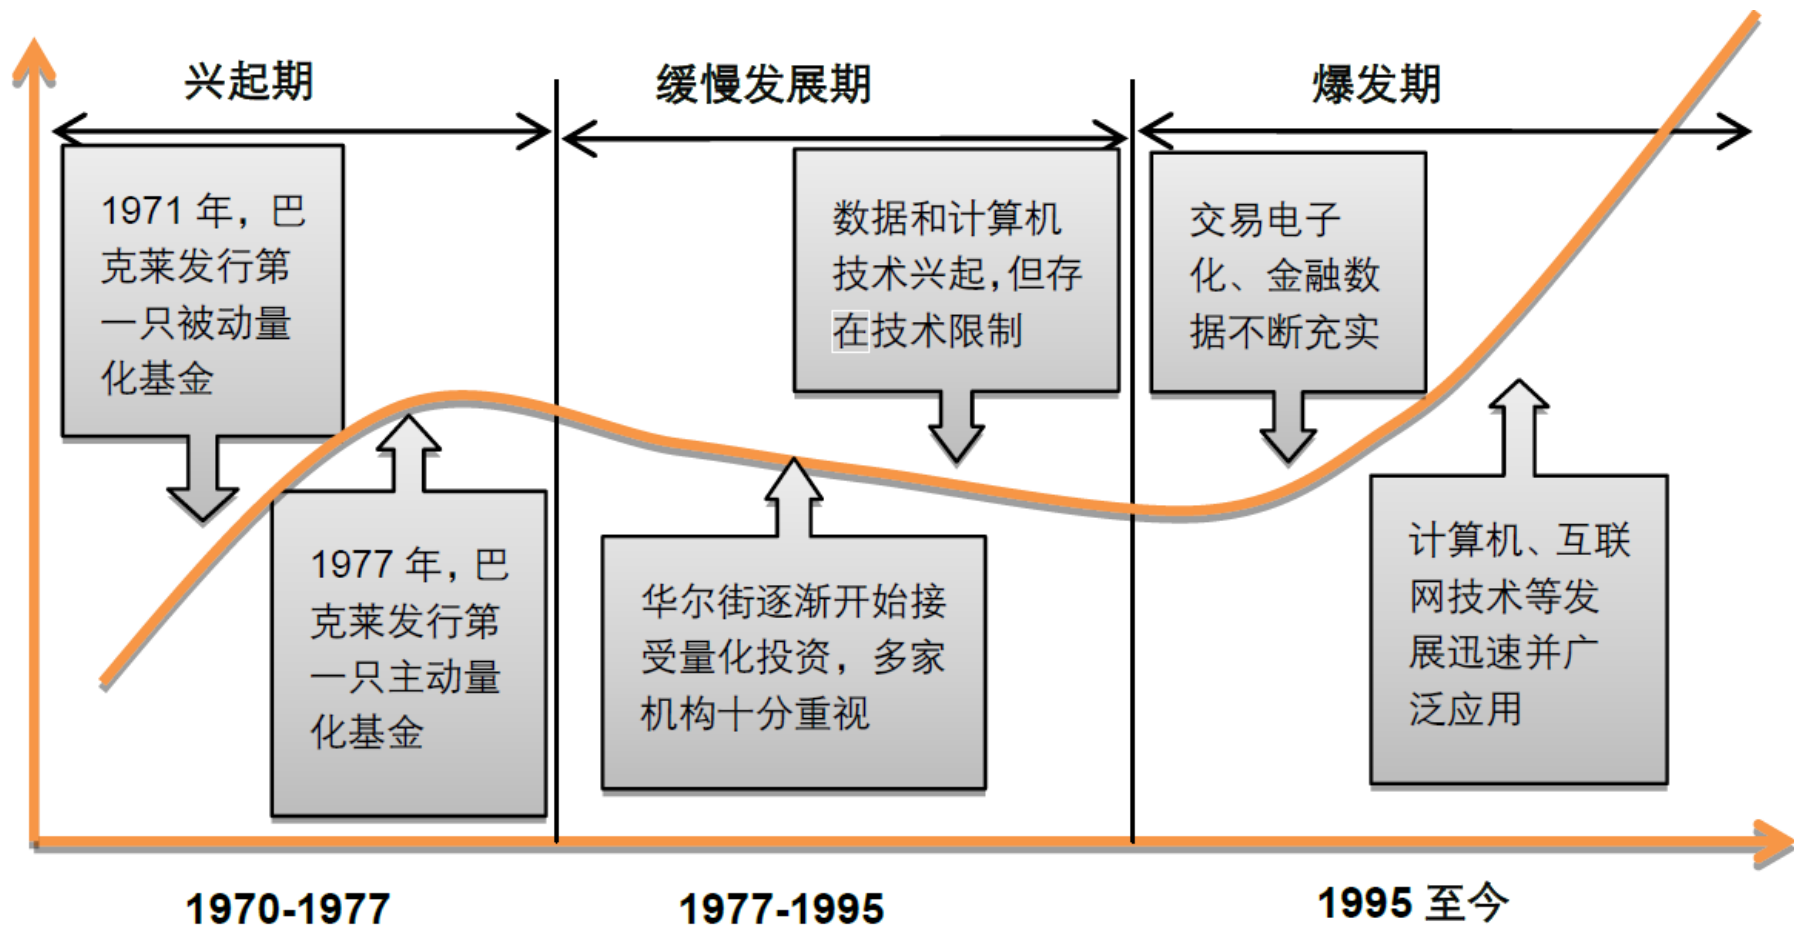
兴起期

缓慢发展期

爆发期

1971 年，巴克莱发行第一只被动量化基金

1977 年，巴克莱发行第一只主动量化基金

数据和计算机技术兴起，但存在技术限制

华尔街逐渐开始接受量化投资，多家机构十分重视

交易电子化、金融数据不断充实

计算机、互联网技术等发展迅速并广泛应用

1970-1977

1977-1995

1995 至今